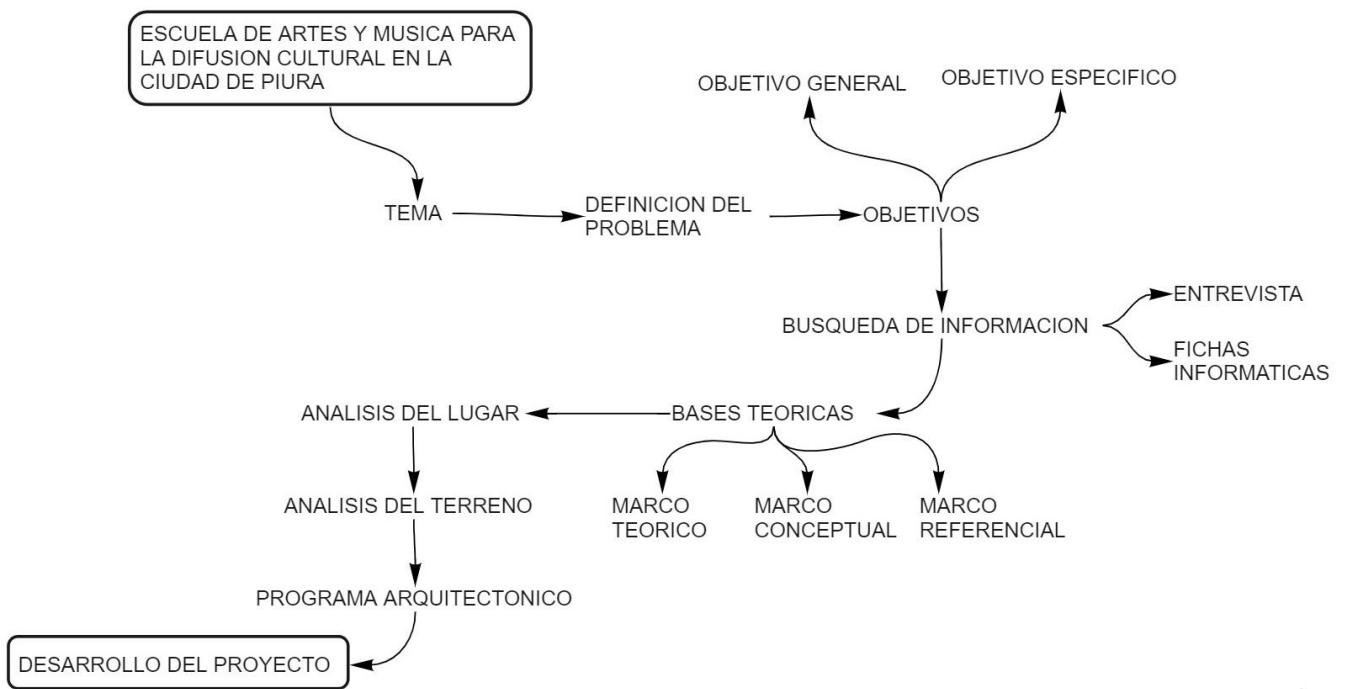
ESCUELA DE ARTES Y MUSICA PARA LA DIFUSION CULTURAL EN LA CIUDAD DE PIURA

TEMA

DEFINICION DEL PROBLEMA

OBJETIVOS

OBJETIVO GENERAL

OBJETIVO ESPECIFICO

BUSQUEDA DE INFORMACION

ENTREVISTA

FICHAS INFORMATICAS

BASES TEORICAS

MARCO TEORICO

MARCO CONCEPTUAL

MARCO REFERENCIAL

ANALISIS DEL LUGAR

ANALISIS DEL TERRENO

PROGRAMA ARQUITECTONICO

DESARROLLO DEL PROYECTO